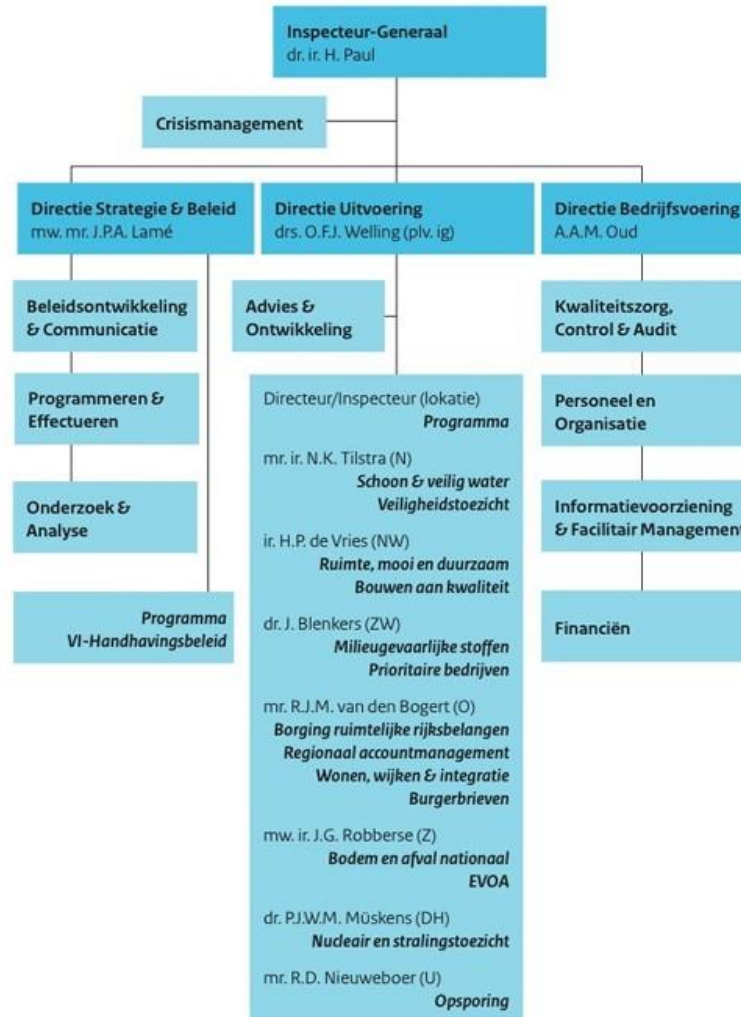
Inspecteur-Generaal
dr. ir. H. Paul

Crisismanagement

Directie Strategie & Beleid
mw. mr. J.P.A. Lamé

Beleidsontwikkeling & Communicatie

Programmeren & Effectueren

Onderzoek & Analyse

Programma VI-Handhavingsbeleid

Directie Uitvoering
drs. O.F.J. Welling (plv. ig)

Advies & Ontwikkeling

Directeur/Inspecteur (lokatie)
Programma

mr. ir. N.K. Tilstra (N)
Schoon & veilig water
Veiligheidstoezicht

ir. H.P. de Vries (NW)
Ruimte, mooi en duurzaam
Bouwen aan kwaliteit

dr. J. Blenkers (ZW)
Milieugevaarlijke stoffen
Prioritaire bedrijven

mr. R.J.M. van den Bogert (O)
Borging ruimtelijke rijksbelangen
Regionaal accountmanagement
Wonen, wijken & integratie
Burgerbrieven

mw. ir. J.G. Robberse (Z)
Bodem en afval nationaal
EVOA

dr. P.J.W.M. Müskens (DH)
Nucleair en stralingstoezicht

mr. R.D. Nieuweboer (U)
Opsporing

Directie Bedrijfsvoering
A.A.M. Oud

Kwaliteitszorg, Control & Audit

Personeel en Organisatie

Informatievoorziening & Facilitair Managemen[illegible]

Financiën